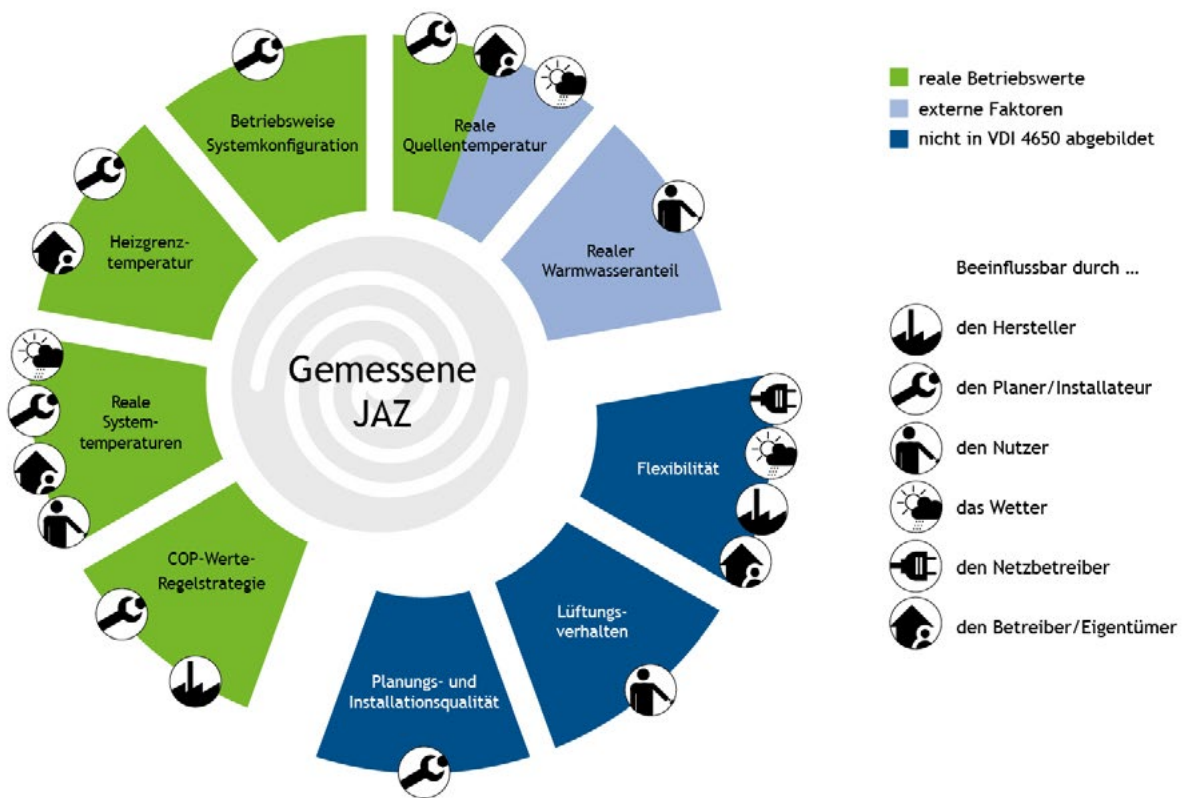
Gemessene JAZ

Betriebsweise Systemkonfiguration

Reale Quellentemperatur

Realer Warmwasseranteil

Heizgrenztemperatur

Reale Systemtemperaturen

COP-Werte-Regelstrategie

Planungs- und Installationsqualität

Lüftungsverhalten

Flexibilität

reale Betriebswerte
externe Faktoren
nicht in VDI 4650 abgebildet

Beeinflussbar durch ...

den Hersteller
den Planer/Installateur
den Nutzer
das Wetter
den Netzbetreiber
den Betreiber/Eigentümer